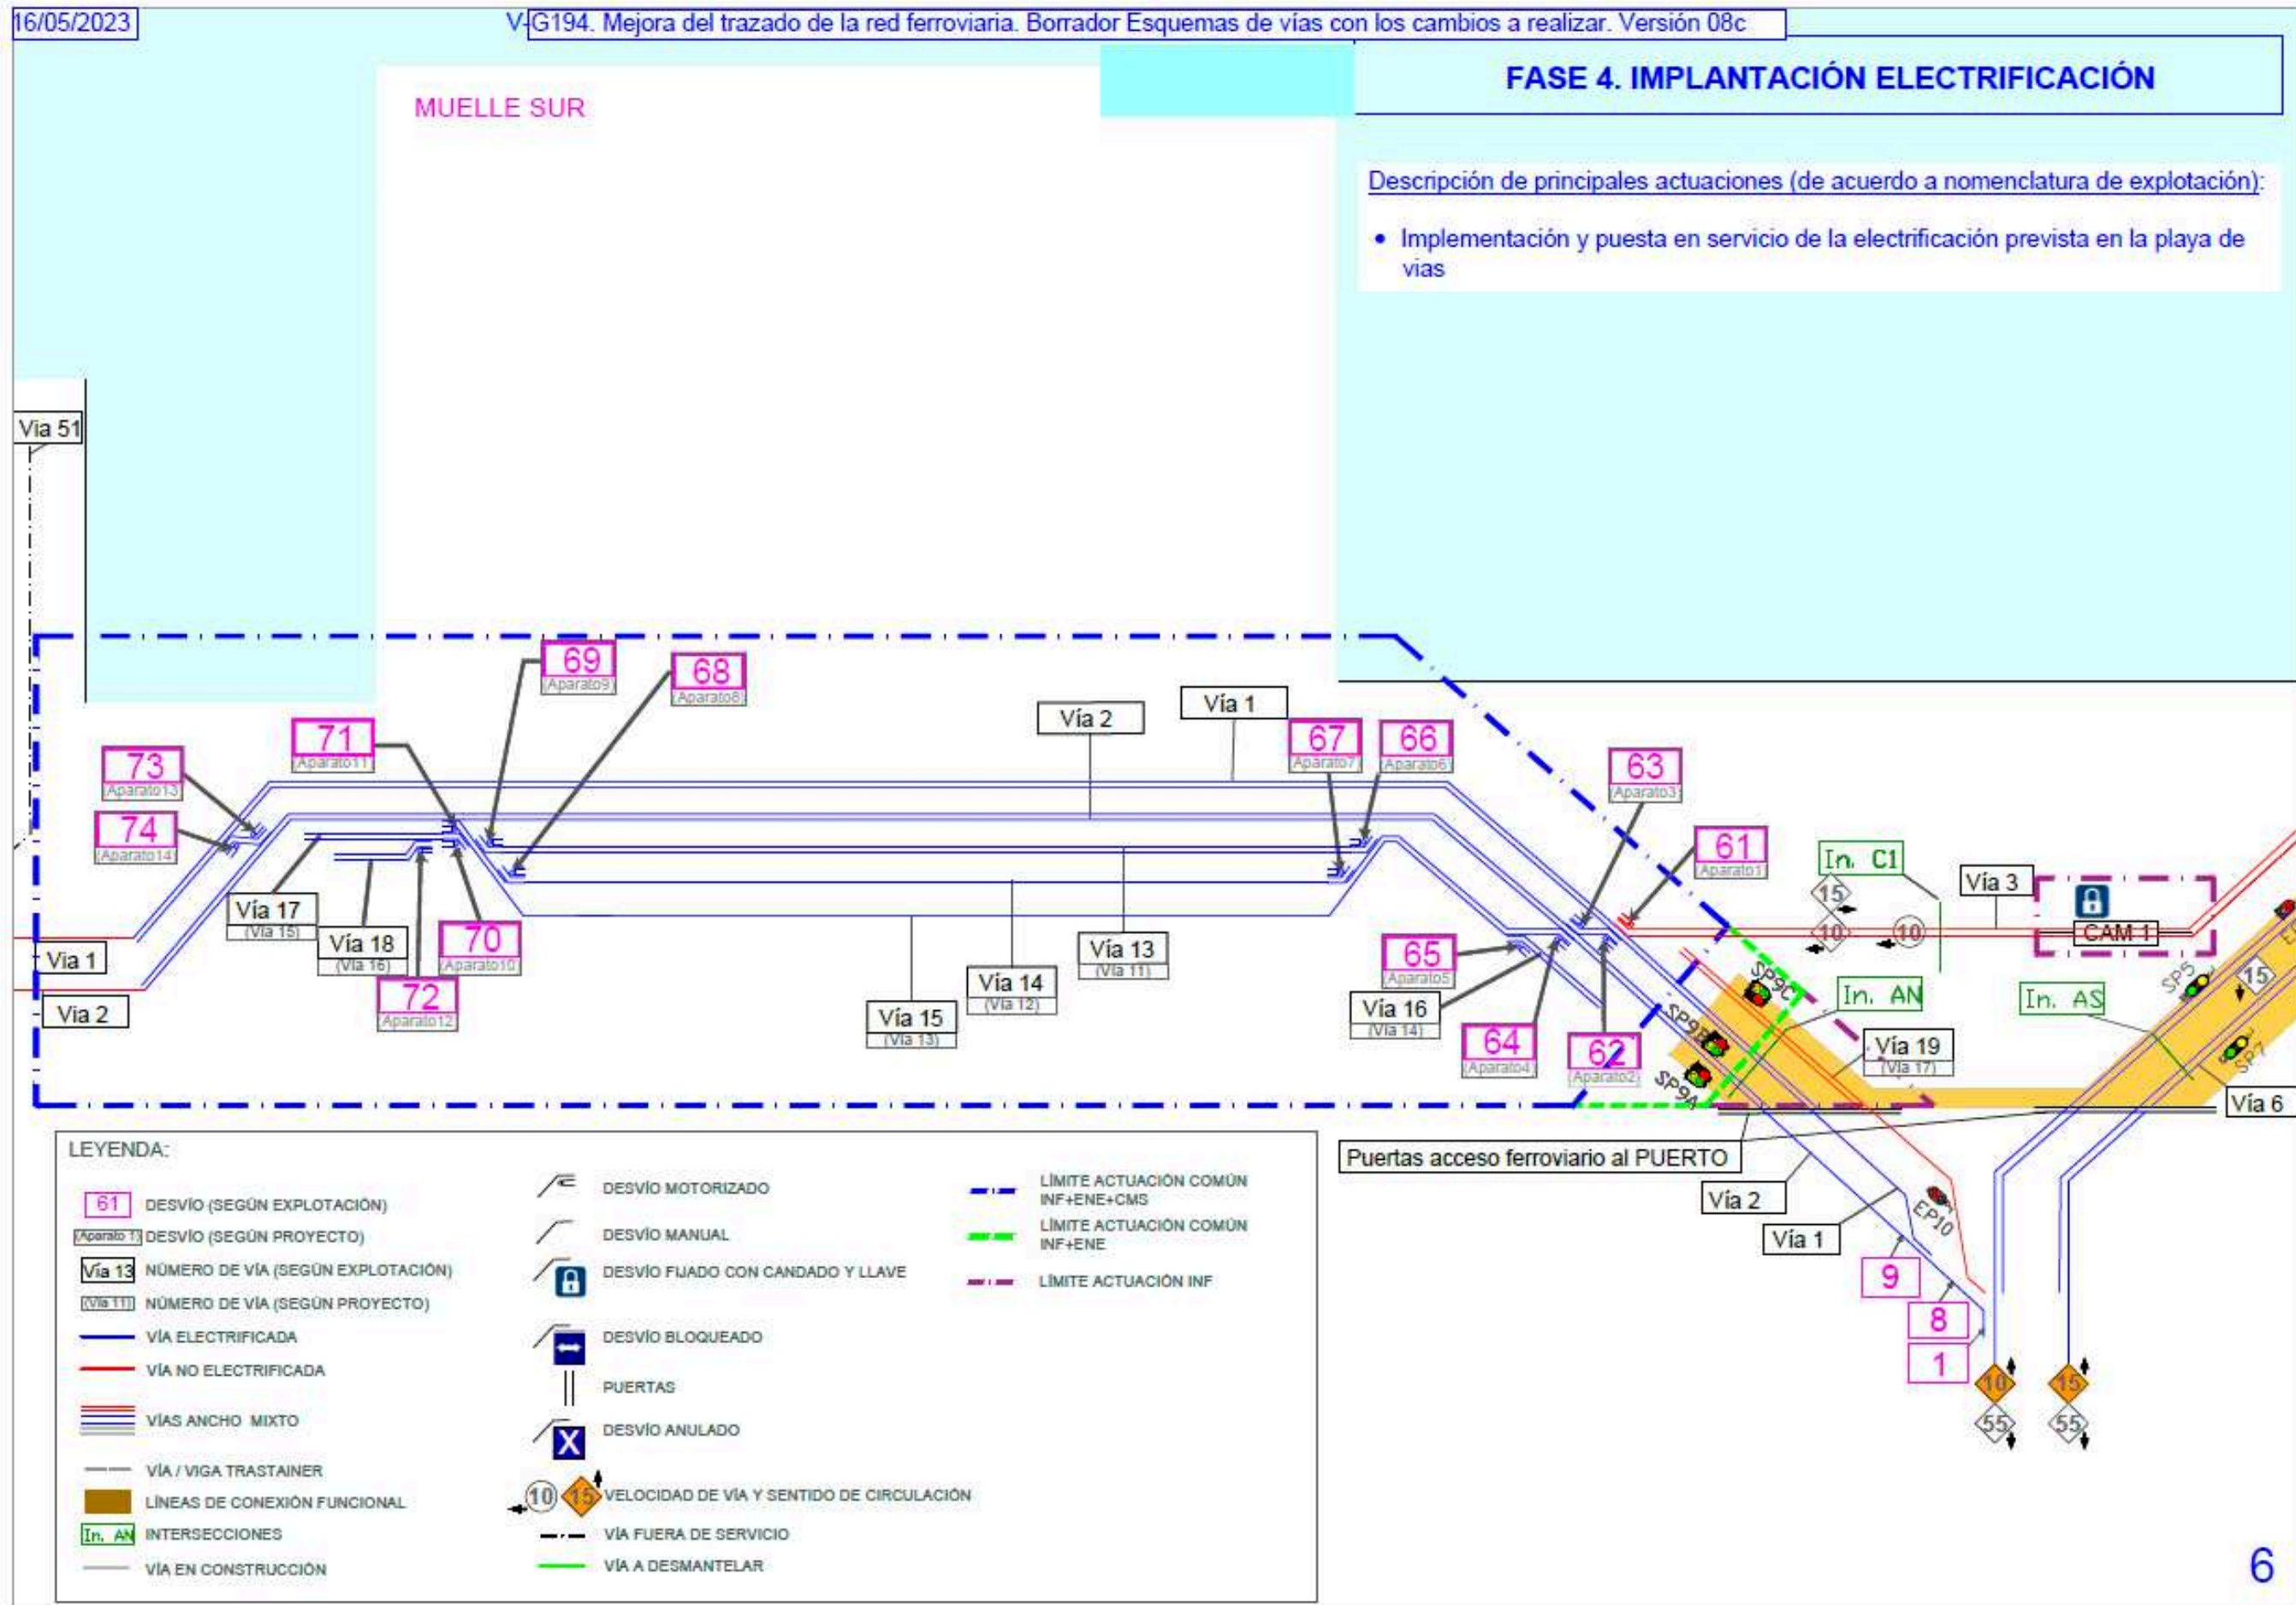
16/05/2023

V-G194. Mejora del trazado de la red ferroviaria. Borrador Esquemas de vías con los cambios a realizar. Versión 08c

FASE 4. IMPLANTACIÓN ELECTRIFICACIÓN

MUELLE SUR

Descripción de principales actuaciones (de acuerdo a nomenclatura de explotación):

• Implementación y puesta en servicio de la electrificación prevista en la playa de vias

Via 51

69 (Aparato9)
68 (Aparato8)
71 (Aparato11)
73 (Aparato13)
74 (Aparato14)
Vía 2
Vía 1
67 (Aparato7)
66 (Aparato6)
63 (Aparato3)
61 (Aparato1)
In. C1
15
10
10
Vía 3
CAM 1
Vía 17 (Vía 15)
Vía 18 (Vía 16)
70 (Aparato10)
72 (Aparato12)
Vía 1
Vía 2
Vía 15 (Vía 13)
Vía 14 (Vía 12)
Vía 13 (Vía 11)
65 (Aparato5)
Vía 16 (Vía 14)
64 (Aparato4)
62 (Aparato2)
SP9C
SP9B
SP9A
In. AN
In. AS
SP5
15
SP7
Vía 19 (Vía 17)
Vía 6
Puertas acceso ferroviario al PUERTO
Vía 2
Vía 1
EP10
9
8
1
10
15
55
55

LEYENDA:

61 DESVÍO (SEGÚN EXPLOTACIÓN)
(Aparato 1) DESVÍO (SEGÚN PROYECTO)
Vía 13 NÚMERO DE VÍA (SEGÚN EXPLOTACIÓN)
(Vía 11) NÚMERO DE VÍA (SEGÚN PROYECTO)
VÍA ELECTRIFICADA
VÍA NO ELECTRIFICADA
VÍAS ANCHO MIXTO
VÍA / VIGA TRASTAINER
LÍNEAS DE CONEXIÓN FUNCIONAL
In. AN INTERSECCIONES
VÍA EN CONSTRUCCIÓN

DESVÍO MOTORIZADO
DESVÍO MANUAL
DESVÍO FIJADO CON CANDADO Y LLAVE
DESVÍO BLOQUEADO
PUERTAS
DESVÍO ANULADO
10 15 VELOCIDAD DE VÍA Y SENTIDO DE CIRCULACIÓN
VÍA FUERA DE SERVICIO
VÍA A DESMANTELAR

LÍMITE ACTUACIÓN COMÚN INF+ENE+CMS
LÍMITE ACTUACIÓN COMÚN INF+ENE
LÍMITE ACTUACIÓN INF

6